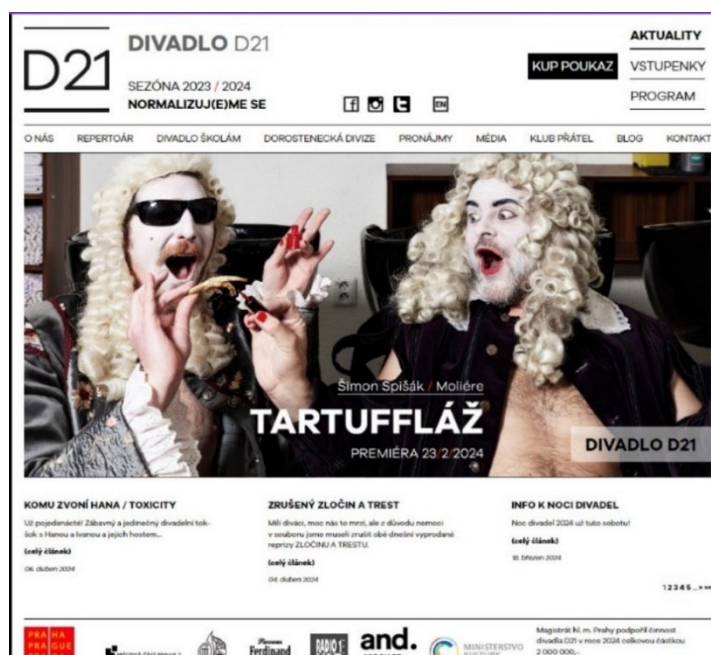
D21

DIVADLO D21

SEZÓNA 2023 / 2024
NORMALIZUJ(E)ME SE

EN

KUP POUKAZ

AKTUALITY
VSTUPENKY
PROGRAM

O NÁS REPERTOÁR DIVADLO ŠKOLÁM DOROSTENECKÁ DIVIZE PRONÁJMY MÉDIA KLUB PŘÁTEL BLOG KONTAKT

Šimon Spišák / Moliére
TARTUFFLÁŽ
PREMIÉRA 23/2/2024

DIVADLO D21

KOMU ZVONÍ HANA / TOXICITY
Už pojedenácté! Zábavný a jedinečný divadelní tokšok s Hanou a Ivanou a jejich hostem...
(celý článek)
06. duben 2024

ZRUŠENÝ ZLOČIN A TREST
Milí diváci, moc nás to mrzí, ale z důvodu nemoci v souboru jsme museli zrušit obě dnešní vyprodané reprízy ZLOČINU A TRESTU.
(celý článek)
04. duben 2024

INFO K NOCI DIVADEL
Noc divadel 2024 už tuto sobotu!
(celý článek)
18. březen 2024

1 2 3 4 5 ... » »»

PRA HA PRA GUE

Ferdinand

and.

MINISTERSTVO KULTURY

Magistrát hl. m. Prahy podpořil činnost divadla D21 v roce 2024 celkovou částkou 2 000 000,-